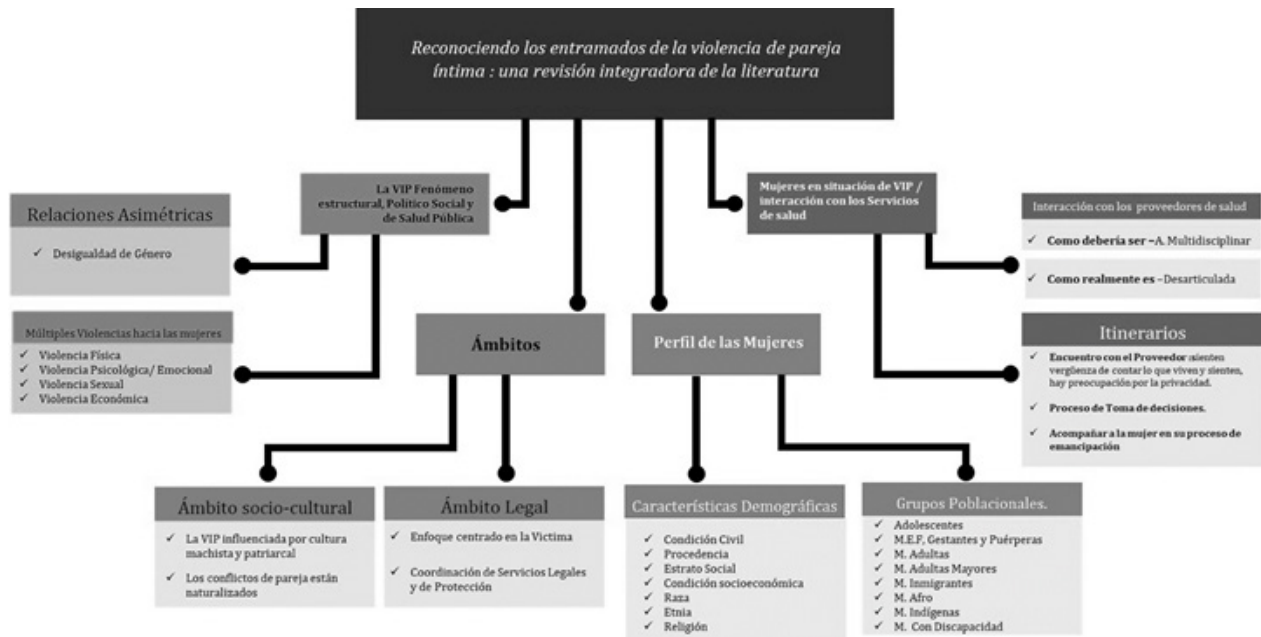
Reconociendo los entramados de la violencia de pareja íntima : una revisión integradora de la literatura

La VIP Fenómeno estructural, Político Social y de Salud Pública

Mujeres en situación de VIP / interacción con los Servicios de salud

Relaciones Asimétricas

✓ Desigualdad de Género

Múltiples Violencias hacia las mujeres

✓ Violencia Física
✓ Violencia Psicológica/ Emocional
✓ Violencia Sexual
✓ Violencia Económica

Ámbitos

Perfil de las Mujeres

Interacción con los proveedores de salud

✓ Como debería ser – A. Multidisciplinar

✓ Como realmente es – Desarticulada

Itinerarios

✓ Encuentro con el Proveedor :sienten vergüenza de contar lo que viven y sienten, hay preocupación por la privacidad.

✓ Proceso de Toma de decisiones.

✓ Acompañar a la mujer en su proceso de emancipación

Ámbito socio-cultural

✓ La VIP influenciada por cultura machista y patriarcal

✓ Los conflictos de pareja están naturalizados

Ámbito Legal

✓ Enfoque centrado en la Victima

✓ Coordinación de Servicios Legales y de Protección

Características Demográficas

✓ Condición Civil
✓ Procedencia
✓ Estrato Social
✓ Condición socioeconómica
✓ Raza
✓ Etnia
✓ Religión

Grupos Poblacionales.

✓ Adolescentes
✓ M.E.F, Gestantes y Puérperas
✓ M. Adultas
✓ M. Adultas Mayores
✓ M. Inmigrantes
✓ M. Afro
✓ M. Indígenas
✓ M. Con Discapacidad